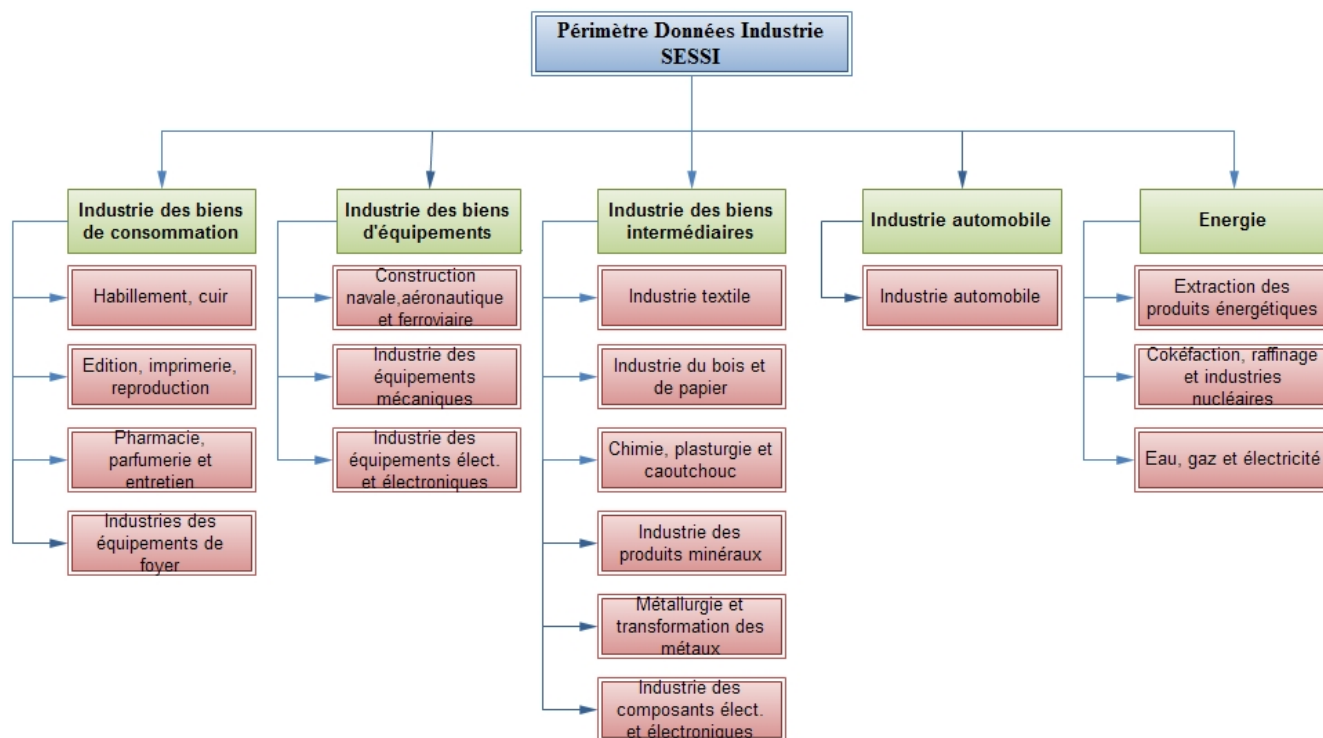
Périmètre Données Industrie SESSI

Industrie des biens de consommation

Habillement, cuir

Edition, imprimerie, reproduction

Pharmacie, parfumerie et entretien

Industries des équipements de foyer

Industrie des biens d'équipements

Construction navale,aéronautique et ferroviaire

Industrie des équipements mécaniques

Industrie des équipements élect. et électroniques

Industrie des biens intermédiaires

Industrie textile

Industrie du bois et de papier

Chimie, plasturgie et caoutchouc

Industrie des produits minéraux

Métallurgie et transformation des métaux

Industrie des composants élect. et électroniques

Industrie automobile

Industrie automobile

Energie

Extraction des produits énergétiques

Cokéfaction, raffinage et industries nucléaires

Eau, gaz et électricité